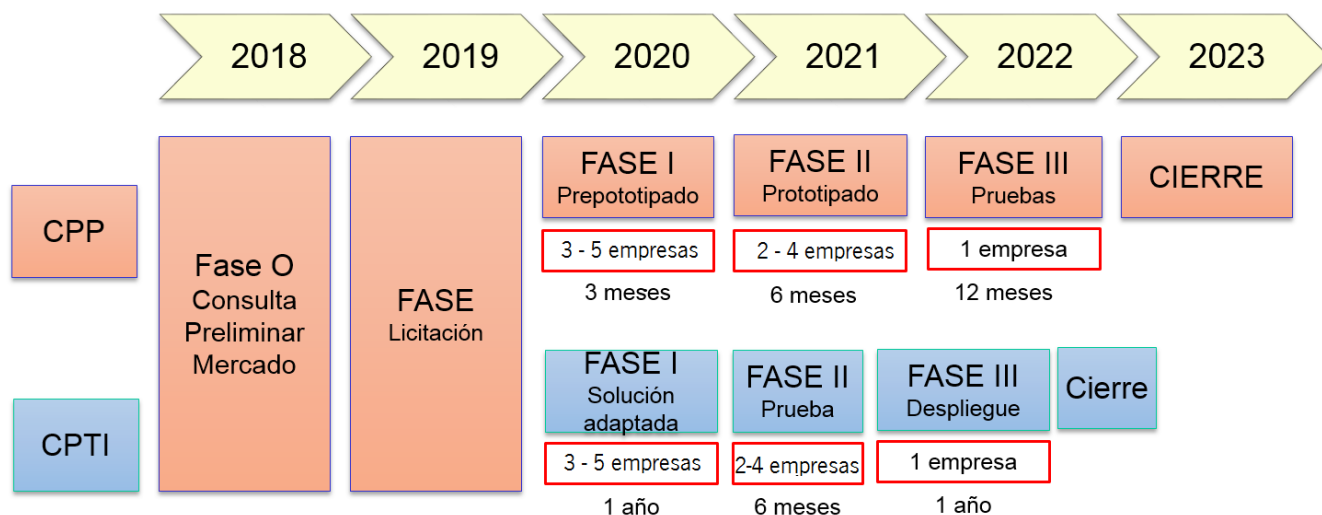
2018

2019

2020

2021

2022

2023

CPP

CPTI

Fase O
Consulta Preliminar Mercado

FASE
Licitación

FASE I
Prepototipado

3 - 5 empresas

3 meses

FASE II
Prototipado

2 - 4 empresas

6 meses

FASE III
Pruebas

1 empresa

12 meses

CIERRE

FASE I
Solución adaptada

3 - 5 empresas

1 año

FASE II
Prueba

2-4 empresas

6 meses

FASE III
Despliegue

1 empresa

1 año

Cierre